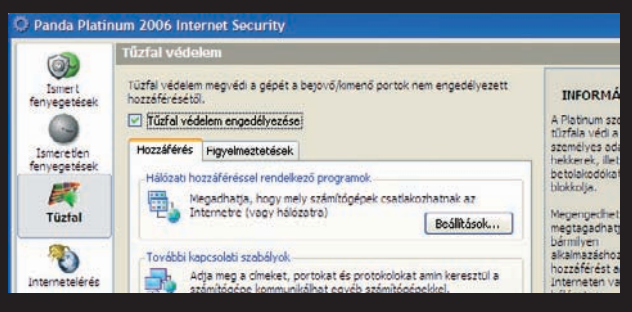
Panda Platinum 2006 Internet Security

Ismert fenyegetések

Ismeretlen fenyegetések

Tűzfal

Internetelérés

Tűzfal védelem

Tűzfal védelem megvédi a gépét a bejövő/kimenő portok nem engedélyezett hozzáférésétől.

Tűzfal védelem engedélyezése

Hozzáférés | Figyelmeztetések

Hálózati hozzáféréssel rendelkező programok

Megadhatja, hogy mely számítógépek csatlakozhatnak az Internetre (vagy hálózatra)

Beállítások...

További kapcsolati szabályok

Adja meg a címeket, portokat és protokolokat amin keresztül a számítógépe kommunikálhat egyéb számítógépekkel.

INFORMÁ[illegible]

A Platinum sz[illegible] tűzfala védi a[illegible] személyes ad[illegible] hekkerek, ille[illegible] betolakodókt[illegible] blokkolja.

Megengedhet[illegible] megtagadhat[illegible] bármilyen alkalmazáshoz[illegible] hozzáférést a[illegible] Interneten va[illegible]